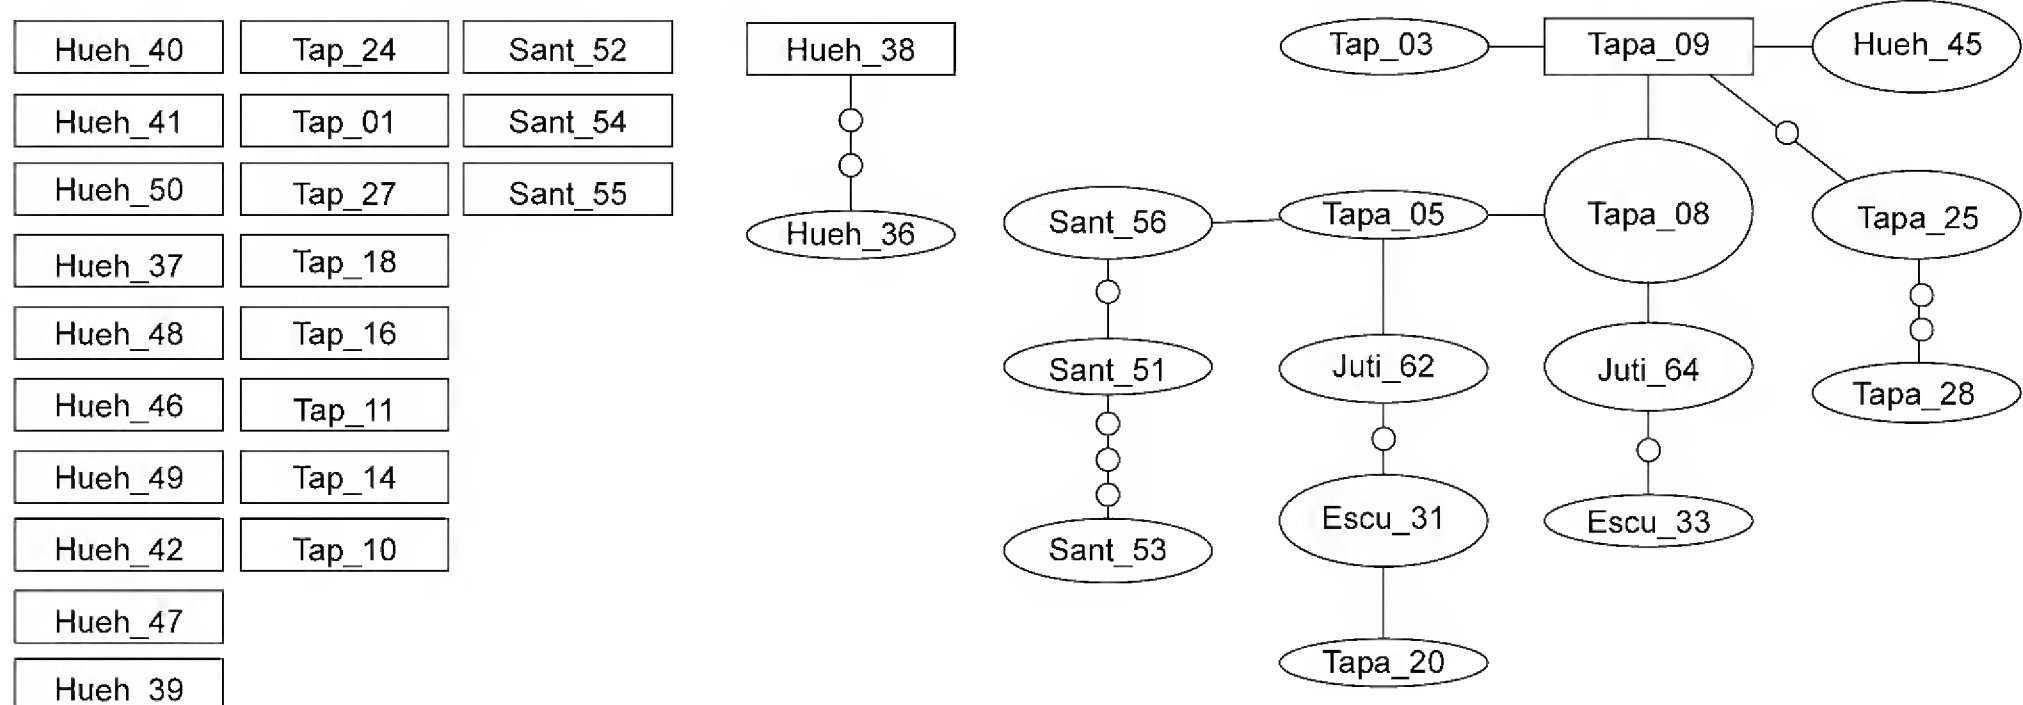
Hueh_40
Hueh_41
Hueh_50
Hueh_37
Hueh_48
Hueh_46
Hueh_49
Hueh_42
Hueh_47
Hueh_39

Tap_24
Tap_01
Tap_27
Tap_18
Tap_16
Tap_11
Tap_14
Tap_10

Sant_52
Sant_54
Sant_55

Hueh_38
Hueh_36

Tap_03
Tapa_09
Hueh_45
Sant_56
Tapa_05
Tapa_08
Tapa_25
Sant_51
Juti_62
Juti_64
Tapa_28
Sant_53
Escu_31
Escu_33
Tapa_20